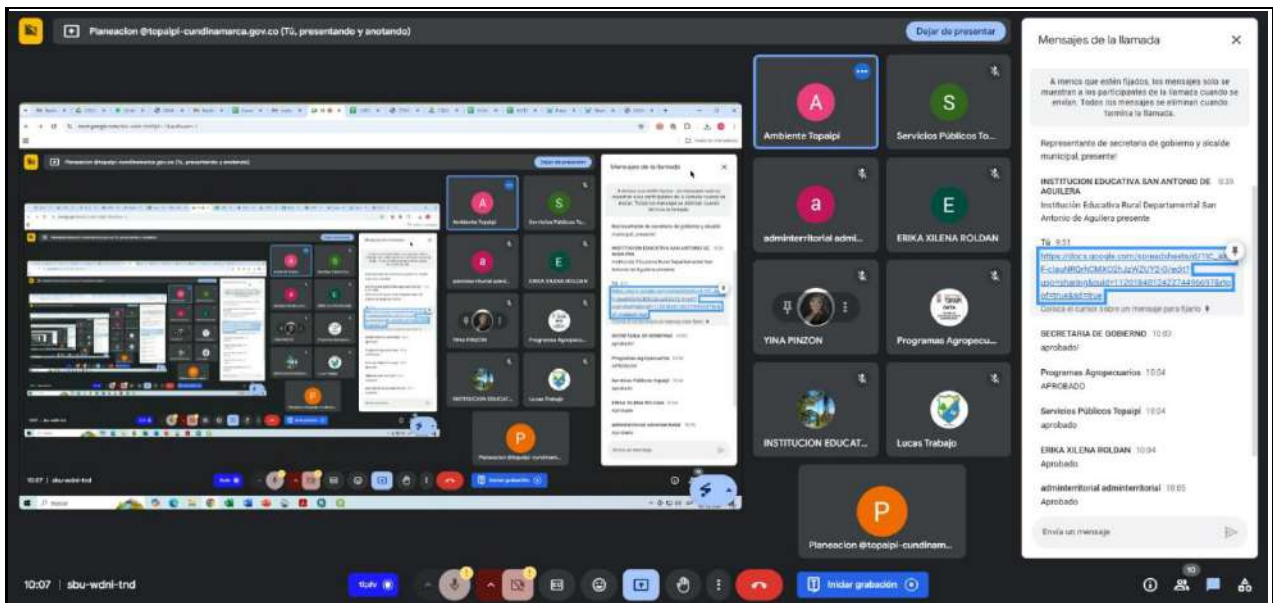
Planeacion @topaipi-cundinamarca.gov.co (Tú, presentando y anotando)

Dejar de presentar

Ambiente Topaipi

Servicios Públicos To...

adminterritorial admi...

ERIKA XILENA ROLDAN

YINA PINZON

Programas Agropecu...

INSTITUCION EDUCAT...

Lucas Trabajo

Planeacion @topaipi-cundinam...

Mensajes de la llamada

A menos que estén fijados, los mensajes solo se muestran a los participantes de la llamada cuando se envían. Todos los mensajes se eliminan cuando termina la llamada.

Representante de secretaria de gobierno y alcalde municipal presente!

INSTITUCION EDUCATIVA SAN ANTONIO DE AGUILERA 9:35
Institución Educativa Rural Departamental San Antonio de Aguilera presente

Tú 9:51
https://docs.google.com/spreadsheets/d/1tC_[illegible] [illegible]

Coloca el cursor sobre un mensaje para fijarlo

SECRETARIA DE GOBIERNO 10:03
aprobado/

Programas Agropecuarios 10:04
APROBADO

Servicios Públicos Topaipi 10:04
aprobado

ERIKA XILENA ROLDAN 10:04
Aprobado

adminterritorial adminterritorial 10:05
Aprobado

Envía un mensaje

10:07 | sbu-wdni-tnd

Iniciar grabación

10